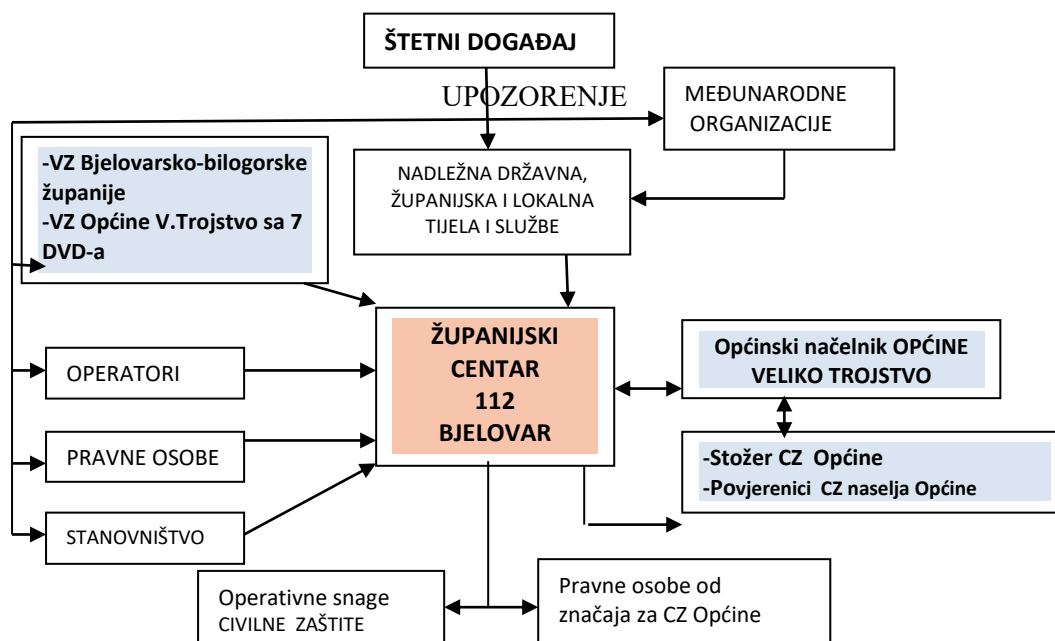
ŠTETNI DOGAĐAJ

UPOZORENJE

MEĐUNARODNE ORGANIZACIJE

-VZ Bjelovarsko-bilogorske županije
-VZ Općine V.Trojstvo sa 7 DVD-a

NADLEŽNA DRŽAVNA, ŽUPANIJSKA I LOKALNA TIJELA I SLUŽBE

ŽUPANIJSKI CENTAR 112 BJELOVAR

Općinski načelnik OPĆINE VELIKO TROJSTVO

OPERATORI

PRAVNE OSOBE

-Stožer CZ Općine
-Povjerenici CZ naselja Općine

STANOVNIŠTVO

Operativne snage CIVILNE ZAŠTITE

Pravne osobe od značaja za CZ Općine